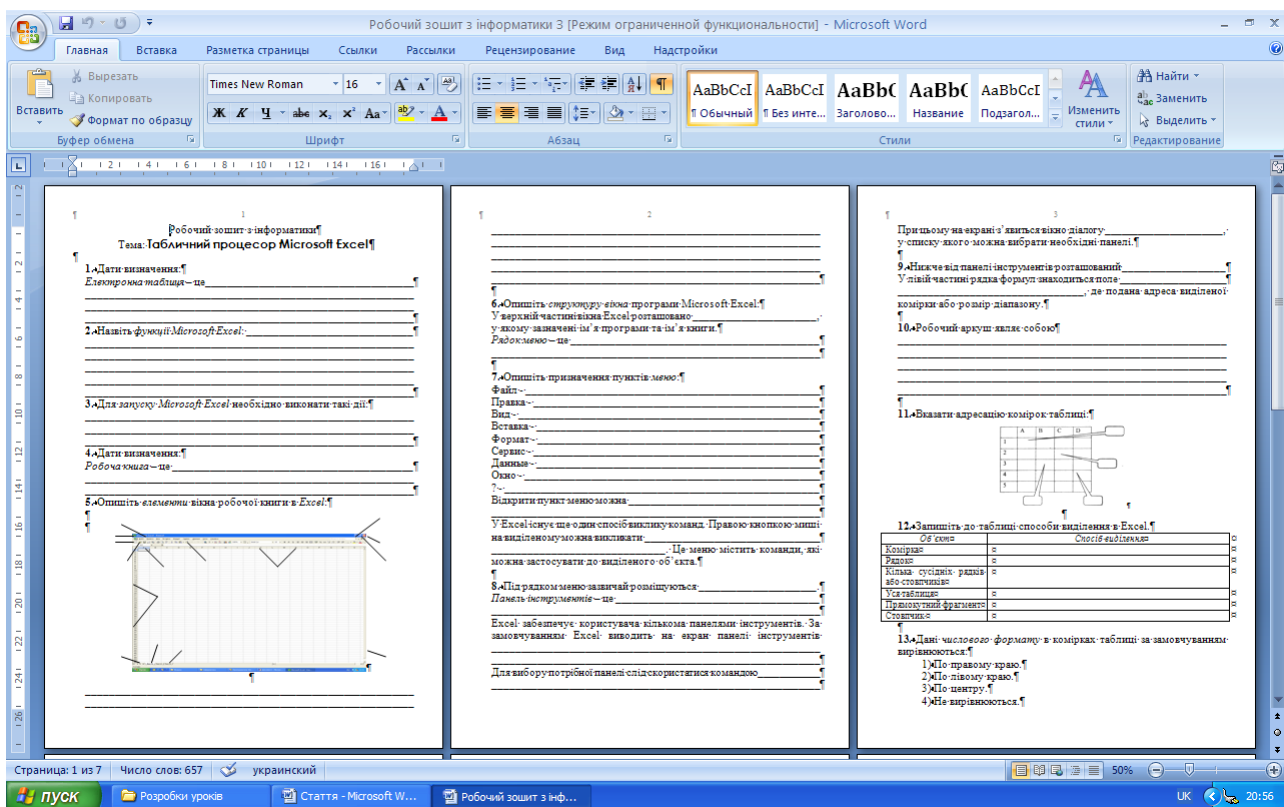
Робочий зошит з інформатики 3 [Режим ограниченной функциональности] - Microsoft Word

Главная Вставка Разметка страницы Ссылки Рассылки Рецензирование Вид Надстройки

Вставить Вырезать Копировать Формат по образцу Буфер обмена
Times New Roman 16 Шрифт
Абзац
AaBbCcI ¶ Обычный AaBbCcI ¶ Без инте... AaBbC Заголово... AaBbC Название AaBbCcI Подзагол... Изменить стили Стили
Найти Заменить Выделить Редактирование

1
Робочий зошит з інформатики
Тема: Табличний процесор Microsoft Excel

1. Дати визначення:
Електронна таблиця – це

2. Назвіть функції Microsoft Excel:

3. Для запуску Microsoft Excel необхідно виконати такі дії:

4. Дати визначення:
Робоча книга – це

5. Опишіть елементи вікна робочої книги в Excel:

2

6. Опишіть структуру вікна програми Microsoft Excel.
У верхній частині вікна Excel розташовано , у якому зазначені ім'я програми та ім'я книги.
Рядок меню – це

7. Опишіть призначення пунктів меню:
Файл –
Правка –
Вид –
Вставка –
Формат –
Сервис –
Данные –
Окно –
? –
Відкрити пункт меню можна
У Excel існує ще один спосіб виклику команд. Правою кнопкою миші на виділеному можна викликати . Це меню містить команди, які можна застосувати до виділеного об'єкта.

8. Під рядком меню зазвичай розміщуються
Панель інструментів – це
Excel забезпечує користувача кількома панелями інструментів. За замовчуванням Excel виводить на екран панелі інструментів

Для вибору потрібної панелі слід скористатися командою

3
При цьому на екрані з'явиться вікно діалогу , у списку якого можна вибрати необхідні панелі.

9. Нижче від панелі інструментів розташований
У лівій частині рядка формул знаходиться поле , де подана адреса виділеної комірки або розмір діапазону.

10. Робочий аркуш являє собою

11. Вказати адресацію комірок таблиці:
A B C D
1
2
3
4
5

12. Запишіть до таблиці способи виділення в Excel.

| Об'єкт | Спосіб виділення |
|---|---|
| Комірка | |
| Рядок | |
| Кілька сусідніх рядків або стовпчиків | |
| Уся таблиця | |
| Прямокутний фрагмент | |
| Стовпчик | |

13. Дані числового формату в комірках таблиці за замовчуванням вирівнюються:
1) По правому краю.
2) По лівому краю.
3) По центру.
4) Не вирівнюються.

Страница: 1 из 7 Число слов: 657 украинский 50%

пуск Розробки уроків Стаття - Microsoft W... Робочий зошит з інф... UK 20:56